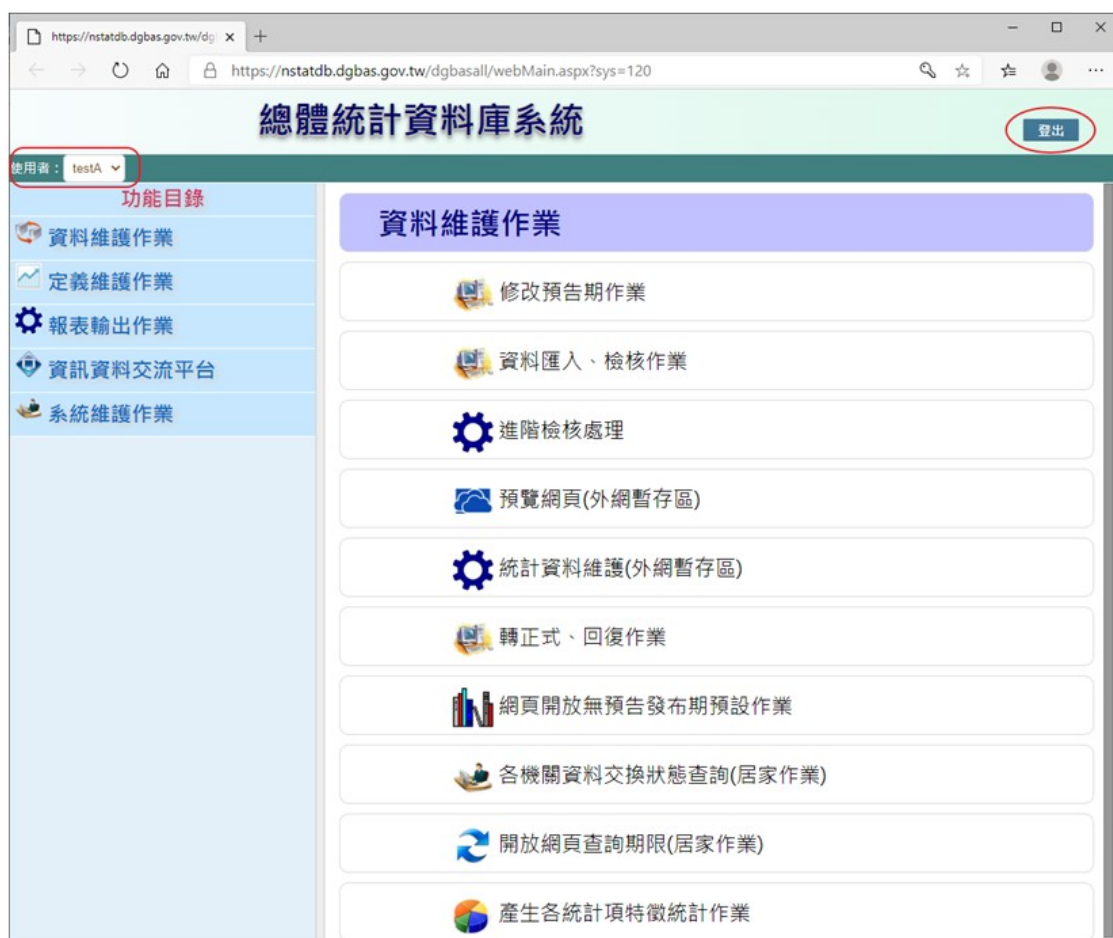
https://nstatdb.dgbas.gov.tw/dg ×

https://nstatdb.dgbas.gov.tw/dgbasall/webMain.aspx?sys=120

總體統計資料庫系統

登出

使用者： testA

功能目錄

資料維護作業

定義維護作業

報表輸出作業

資訊資料交流平台

系統維護作業

資料維護作業

修改預告期作業

資料匯入、檢核作業

進階檢核處理

預覽網頁(外網暫存區)

統計資料維護(外網暫存區)

轉正式、回復作業

網頁開放無預告發布期預設作業

各機關資料交換狀態查詢(居家作業)

開放網頁查詢期限(居家作業)

產生各統計項特徵統計作業